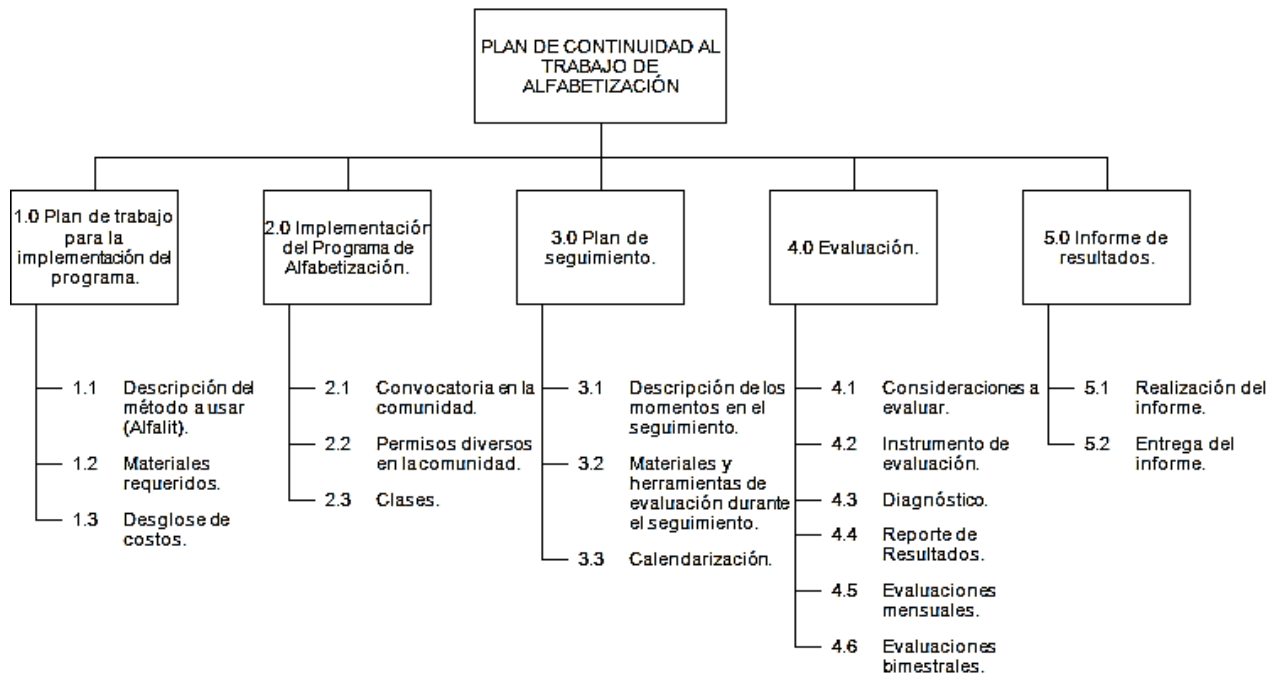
PLAN DE CONTINUIDAD AL TRABAJO DE ALFABETIZACIÓN

1.0 Plan de trabajo para la implementación del programa.

1.1 Descripción del método a usar (Alfalit).

1.2 Materiales requeridos.

1.3 Desglose de costos.

2.0 Implementación del Programa de Alfabetización.

2.1 Convocatoria en la comunidad.

2.2 Permisos diversos en la comunidad.

2.3 Clases.

3.0 Plan de seguimiento.

3.1 Descripción de los momentos en el seguimiento.

3.2 Materiales y herramientas de evaluación durante el seguimiento.

3.3 Calendarización.

4.0 Evaluación.

4.1 Consideraciones a evaluar.

4.2 Instrumento de evaluación.

4.3 Diagnóstico.

4.4 Reporte de Resultados.

4.5 Evaluaciones mensuales.

4.6 Evaluaciones bimestrales.

5.0 Informe de resultados.

5.1 Realización del informe.

5.2 Entrega del informe.